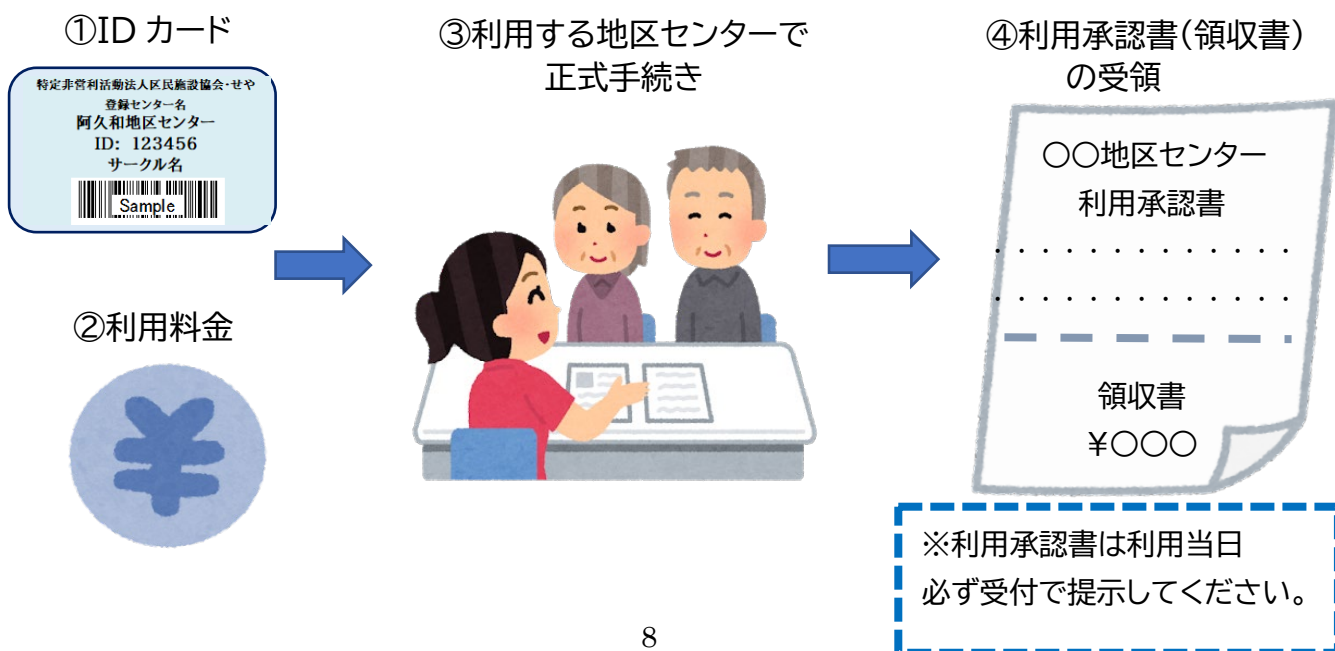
①ID カード

特定非営利活動法人区民施設協会・せや
登録センター名
阿久和地区センター
ID: 123456
サークル名
Sample

②利用料金

¥

③利用する地区センターで
正式手続き

④利用承認書(領収書)
の受領

○○地区センター
利用承認書

領収書
¥○○○

※利用承認書は利用当日
必ず受付で提示してください。

8